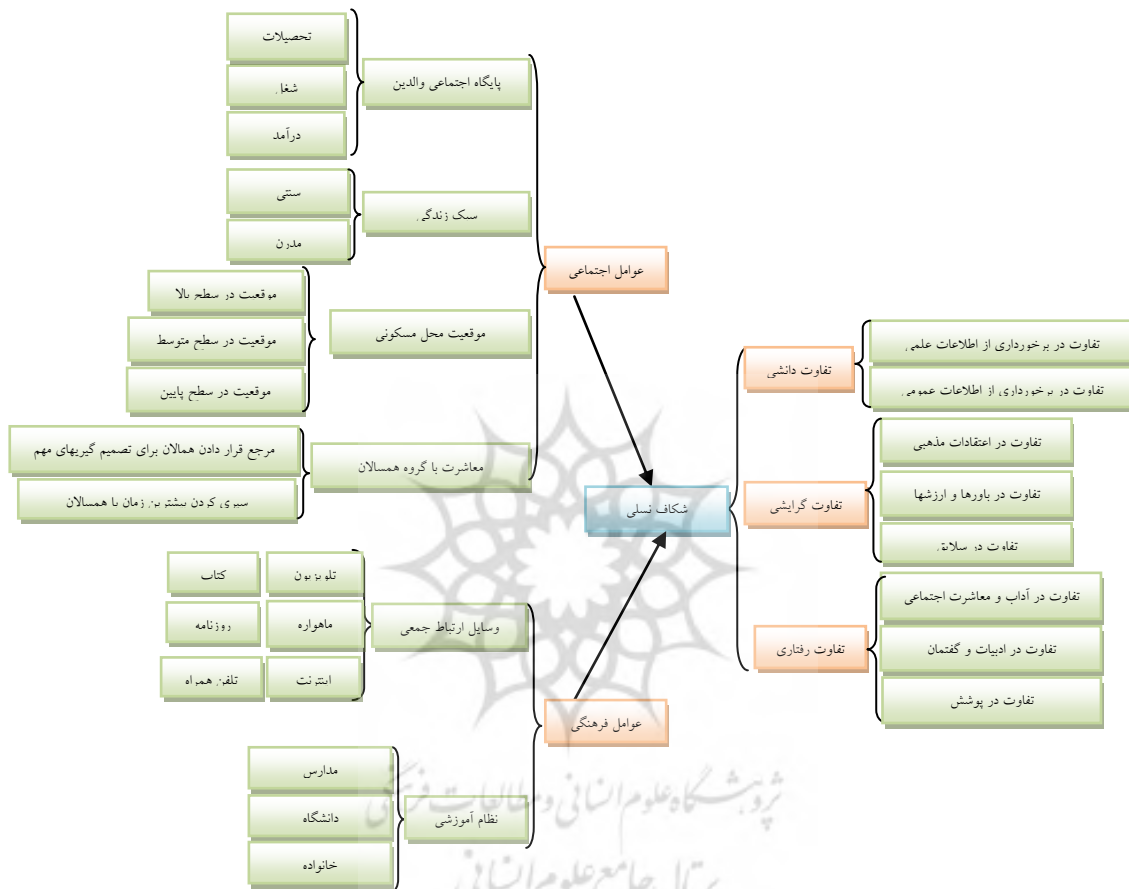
تحصیلات
شغل
درآمد
پایگاه اجتماعی والدین
سنتی
مدرن
سبک زندگی
موقعیت در سطح بالا
موقعیت در سطح متوسط
موقعیت در سطح پایین
موقعیت محل مسکونی
مرجع قرار دادن همسالان برای تصمیم گیریهای مهم
سپری کردن بیشترین زمان با همسالان
معاشرت با گروه همسالان
عوامل اجتماعی
تفاوت دانشی
تفاوت در برخورداری از اطلاعات علمی
تفاوت در برخورداری از اطلاعات عمومی
شکاف نسلی
تفاوت گرایشی
تفاوت در اعتقادات مذهبی
تفاوت در باورها و ارزشها
تفاوت در سلایق
تلویزیون
کتاب
ماهواره
روزنامه
وسایل ارتباط جمعی
اینترنت
تلفن همراه
تفاوت رفتاری
تفاوت در آداب و معاشرت اجتماعی
تفاوت در ادبیات و گفتمان
تفاوت در پوشش
عوامل فرهنگی
مدارس
دانشگاه
نظام آموزشی
خانواده
پژوهشگاه علوم انسانی و مطالعات فرهنگی
پرتال جامع علوم انسانی